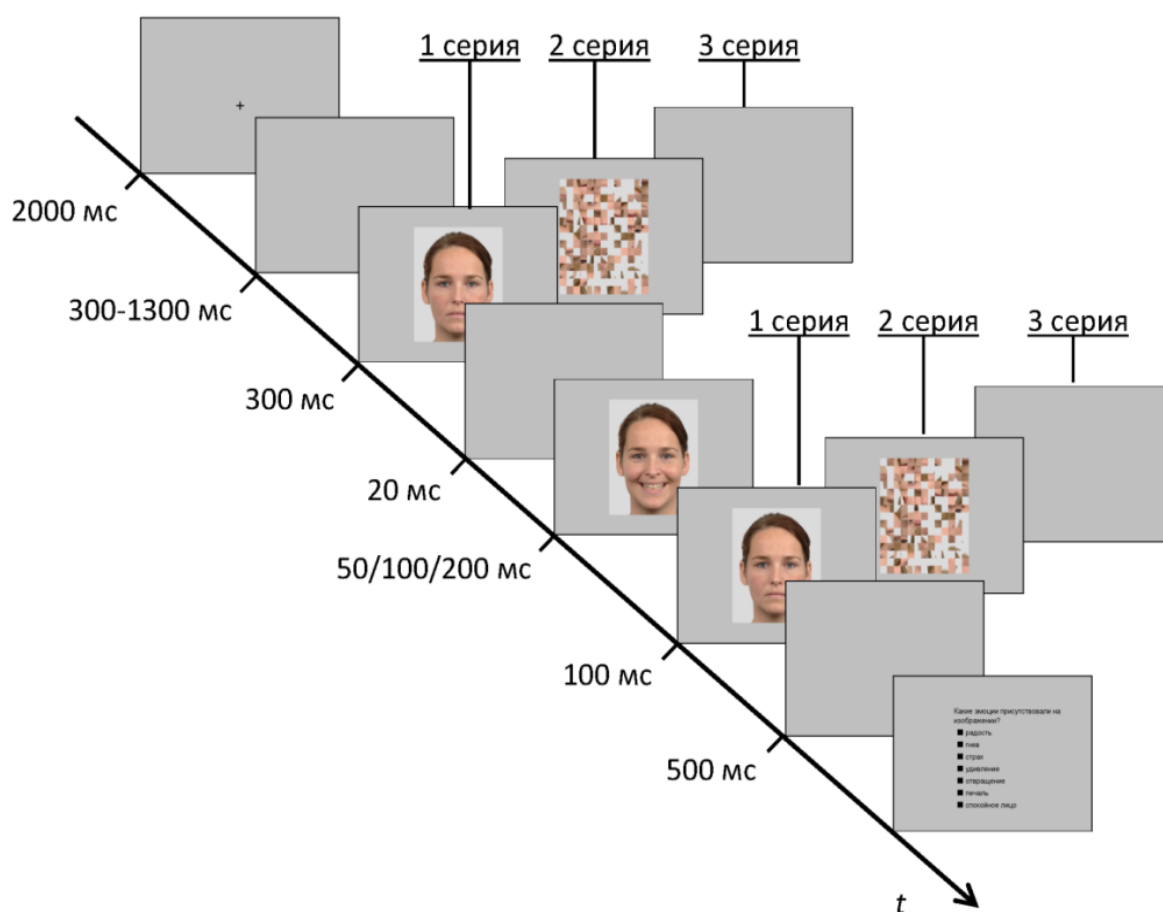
1 серия
2 серия
3 серия

+

2000 мс
300-1300 мс
300 мс

1 серия
2 серия
3 серия

20 мс
50/100/200 мс
100 мс
500 мс

Какие эмоции присутствовали на изображении?
радость
гнев
страх
удивление
отвращение
печаль
спокойное лицо

t